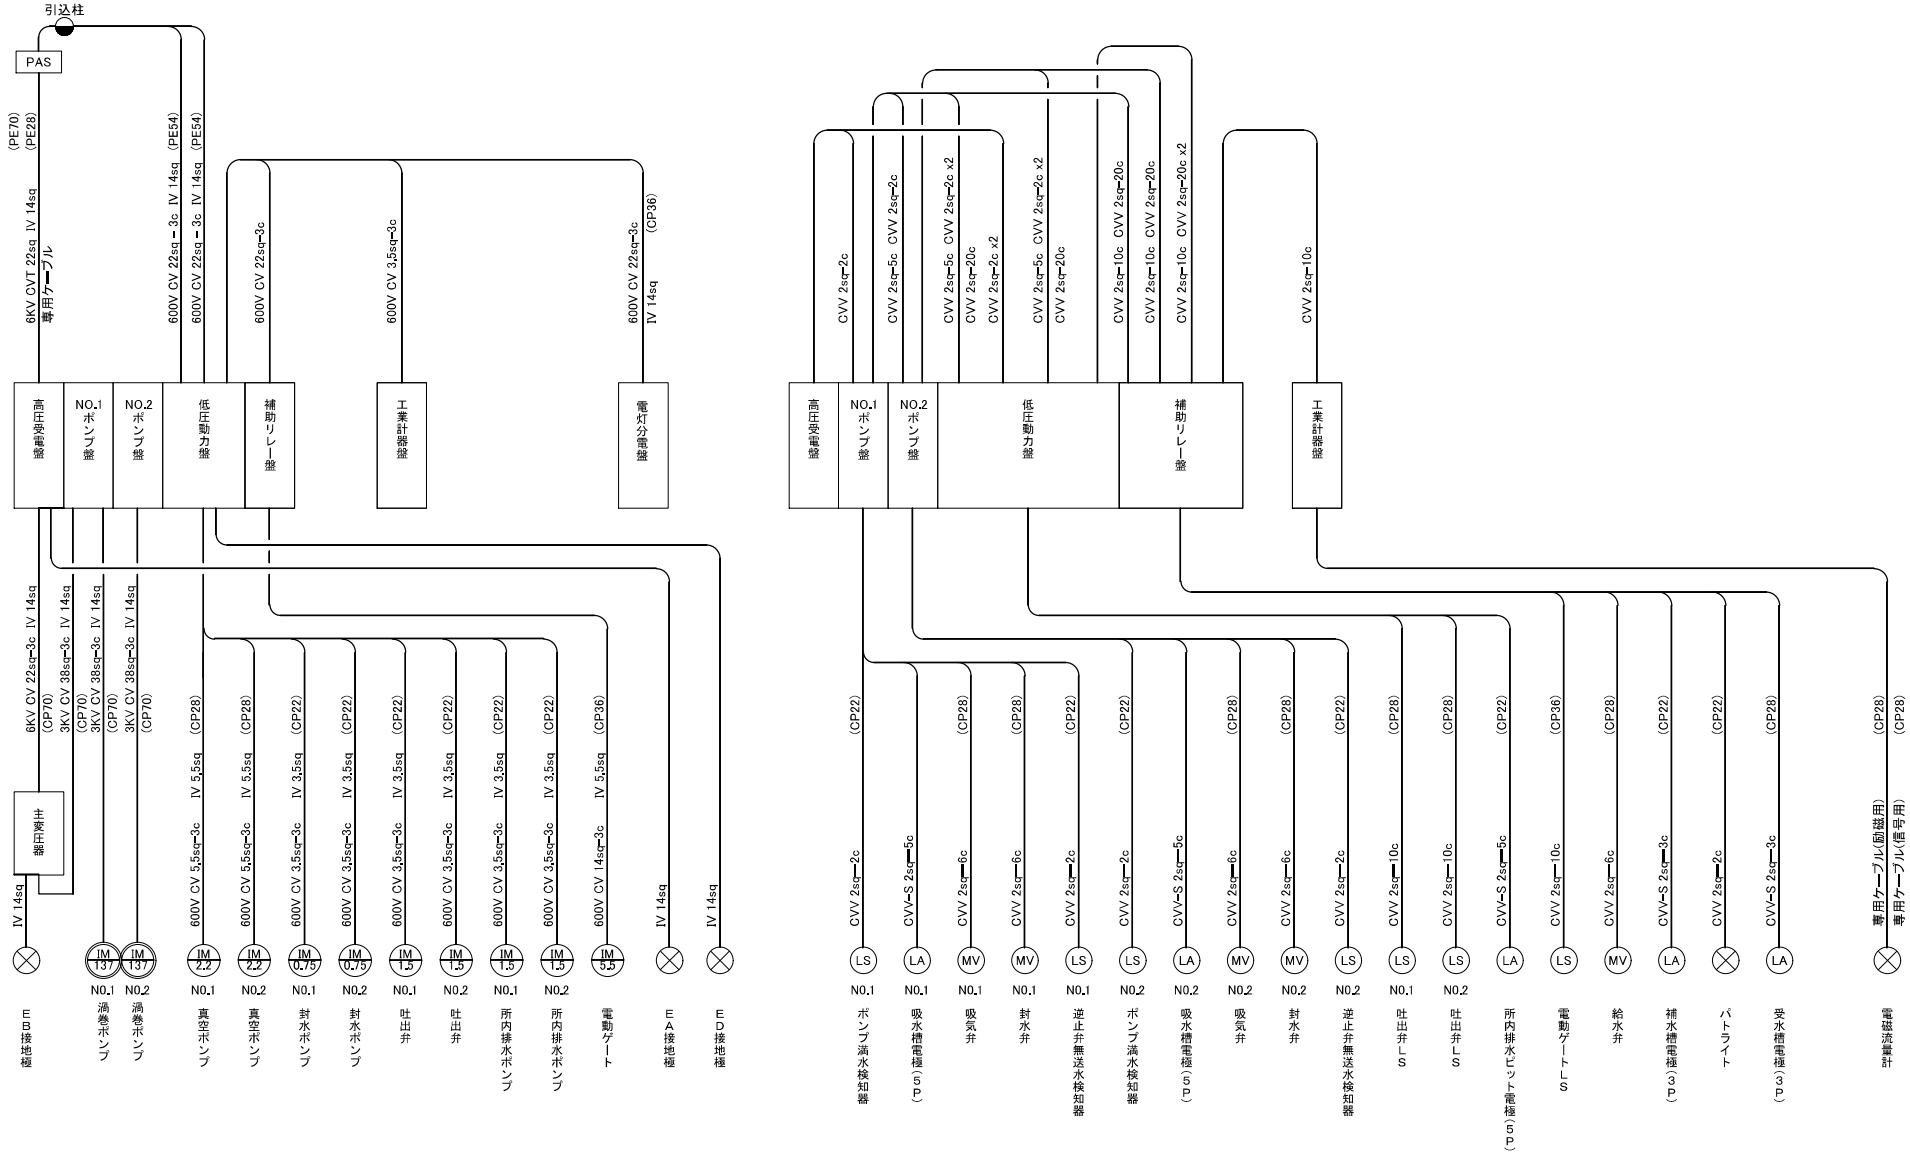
引込柱

PAS

(PE70)
(PE28)
6KV CVT 22sq IV 14sq
専用ケーブル

600V CV 22sq－3c IV 14sq (PE54)
600V CV 22sq－3c IV 14sq (PE54)

600V CV 22sq－3c

600V CV 3.5sq－3c

600V CV 22sq－3c (CP36)
IV 14sq

高圧受電盤
NO.1 ポンプ盤
NO.2 ポンプ盤
低圧動力盤
補助リレー盤
工業計器盤
電灯分電盤

6KV CV 22sq－3c IV 14sq
(CP70)
3KV CV 38sq－3c IV 14sq
(CP70)
3KV CV 38sq－3c IV 14sq
(CP70)
3KV CV 38sq－3c IV 14sq
(CP70)

主変圧器

IV 14sq

(CP28) 600V CV 5.5sq－3c IV 5.5sq
(CP28) 600V CV 5.5sq－3c IV 5.5sq
(CP22) 600V CV 3.5sq－3c IV 3.5sq
(CP22) 600V CV 3.5sq－3c IV 3.5sq
(CP22) 600V CV 3.5sq－3c IV 3.5sq
(CP22) 600V CV 3.5sq－3c IV 3.5sq
(CP22) 600V CV 3.5sq－3c IV 3.5sq
(CP22) 600V CV 3.5sq－3c IV 3.5sq
(CP36) 600V CV 14sq－3c IV 5.5sq
IV 14sq
IV 14sq

IM 137
IM 137
IM 2.2
IM 2.2
IM 0.75
IM 0.75
IM 1.5
IM 1.5
IM 1.5
IM 1.5
IM 5.5

EB接地極
N0.1 渦巻ポンプ
N0.2 渦巻ポンプ
N0.1 真空ポンプ
N0.2 真空ポンプ
N0.1 封水ポンプ
N0.2 封水ポンプ
N0.1 吐出弁
N0.2 吐出弁
N0.1 所内排水ポンプ
N0.2 所内排水ポンプ
電動ゲート
EA接地極
ED接地極

CVV 2sq－2c
CVV 2sq－5c CVV 2sq－2c
CVV 2sq－5c CVV 2sq－2c x2
CVV 2sq－20c
CVV 2sq－2c x2
CVV 2sq－5c CVV 2sq－2c x2
CVV 2sq－20c
CVV 2sq－10c CVV 2sq－20c
CVV 2sq－10c CVV 2sq－20c
CVV 2sq－10c CVV 2sq－20c x2
CVV 2sq－10c

高圧受電盤
NO.1 ポンプ盤
NO.2 ポンプ盤
低圧動力盤
補助リレー盤
工業計器盤

(CP22) CVV 2sq－2c
(CP22) CVV-S 2sq－5c
(CP28) CVV 2sq－6c
(CP28) CVV 2sq－6c
(CP22) CVV 2sq－2c
(CP22) CVV 2sq－2c
(CP22) CVV-S 2sq－5c
(CP28) CVV 2sq－6c
(CP28) CVV 2sq－6c
(CP22) CVV 2sq－2c
(CP28) CVV 2sq－10c
(CP28) CVV 2sq－10c
(CP22) CVV-S 2sq－5c
(CP36) CVV 2sq－10c
(CP28) CVV 2sq－6c
(CP22) CVV-S 2sq－3c
(CP22) CVV 2sq－2c
(CP28) CVV-S 2sq－3c
(CP28) 専用ケーブル(励磁用)
(CP28) 専用ケーブル(信号用)

LS LA MV MV LS LS LA MV MV LS LS LS LA LS MV LA LA

N0.1 ポンプ満水検知器
N0.1 吸水槽電極(5P)
N0.1 吸気弁
N0.1 封水弁
N0.1 逆止弁無送水検知器
N0.2 ポンプ満水検知器
N0.2 吸水槽電極(5P)
N0.2 吸気弁
N0.2 封水弁
N0.2 逆止弁無送水検知器
N0.1 吐出弁LS
N0.2 吐出弁LS
所内排水ピット電極(5P)
電動ゲートLS
給水弁
補水槽電極(3P)
パトライト
受水槽電極(3P)
電磁流量計